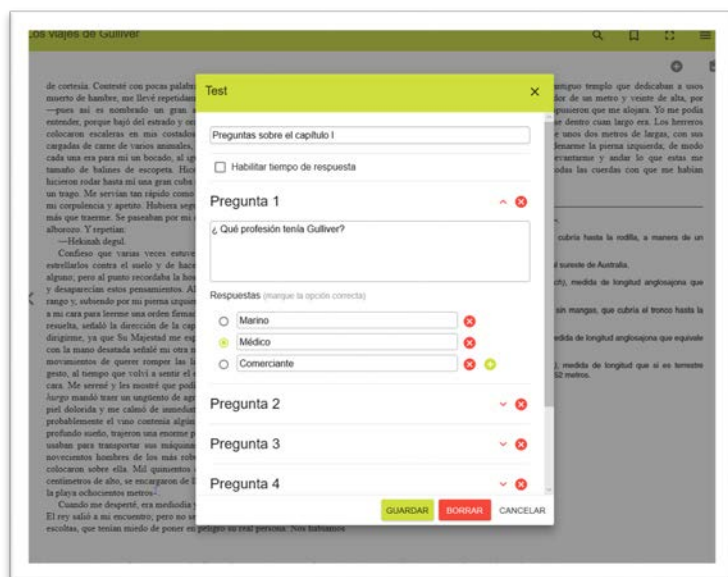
Los viajes de Gulliver

Test

Preguntas sobre el capítulo I

Habilitar tiempo de respuesta

Pregunta 1

¿ Qué profesión tenía Gulliver?

Respuestas (marque la opción correcta)

Marino

Médico

Comerciante

Pregunta 2

Pregunta 3

Pregunta 4

GUARDAR BORRAR CANCELAR

de cortesía. Contesté con pocas palabr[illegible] muerto de hambre, me llevé repetidam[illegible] —pues así es nombrado un gran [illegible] entender, porque bajó del estrado y orc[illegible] colocaron escaleras en mis costados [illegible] cargadas de carne de varios animales, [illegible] cada una era para mi un bocado, al ig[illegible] tamaño de balines de escopeta. Hic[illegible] hicieron rodar hasta mí un gran cuba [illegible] un trago. Me servían tan rápido como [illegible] mi corpulencia y apetito. Hubiera seg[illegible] más que traerme. Se paseaban por mi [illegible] alborozo. Y repetían:
—Hekinah degul.
Confieso que varias veces estuve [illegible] estrellarlos contra el suelo y de hace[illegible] alguno, pero al punto recordaba la hos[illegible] y desaparecían estos pensamientos. Al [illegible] rango y, subiendo por mi pierna izquie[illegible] a mi cara para leerme una orden firmac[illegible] resuelta, señaló la dirección de la cap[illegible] dirigirme, ya que Su Majestad me exp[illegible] con la mano desatada señalé mi otra m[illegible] movimientos de querer romper las li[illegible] gesto, al tiempo que volvió a sentir el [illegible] cara. Me serené y les mostré que podí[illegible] lurgo mandó traer un ungüento de agr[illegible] piel dolorida y me calmó de inmediat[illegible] probablemente el vino contenía algún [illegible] profundo sueño, trajeron una enorme p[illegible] usaban para transportar sus máquina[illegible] novecientos hombres de los más rob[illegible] colocaron sobre ella. Mil quinientos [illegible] centímetros de alto, se encargaron de l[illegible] la playa ochocientos metros.
Cuando me desperté, era mediodía y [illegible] El rey salió a mi encuentro, pero no se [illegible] escoltas, que temían miedo de poner en peligro su real persona. Nos habíamos

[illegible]ntiguo templo que dedicaban a usos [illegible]dor de un metro y veinte de alta, por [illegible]pusieron que me alojara. Yo me podía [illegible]e dentro cuan largo era. Los herreros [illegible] unos dos metros de largas, con sus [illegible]denarme la pierna izquierda; de modo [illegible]evantarme y andar lo que estas me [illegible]odas las cuerdas con que me habían

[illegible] cubría hasta la rodilla, a manera de un
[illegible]l sureste de Australia.
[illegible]ch), medida de longitud anglosajona que
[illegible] sin mangas, que cubría el tronco hasta la
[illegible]edida de longitud anglosajona que equivale
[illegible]), medida de longitud que si es terrestre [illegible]52 metros.